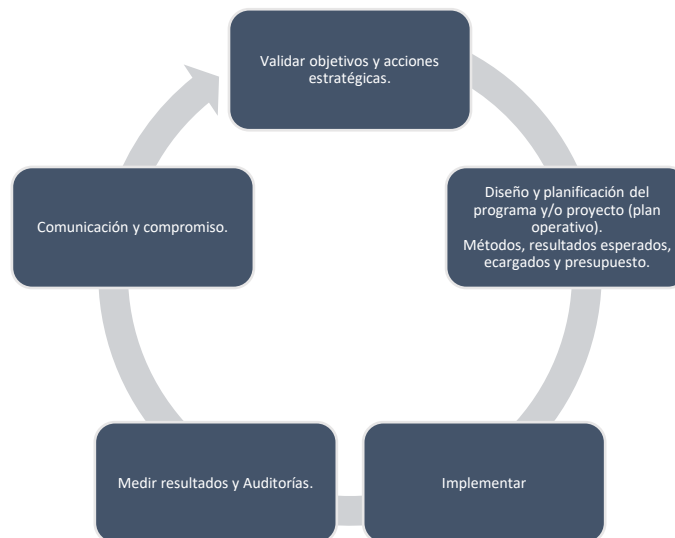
Validar objetivos y acciones estratégicas.

Diseño y planificación del programa y/o proyecto (plan operativo). Métodos, resultados esperados, ecargados y presupuesto.

Implementar

Medir resultados y Auditorías.

Comunicación y compromiso.